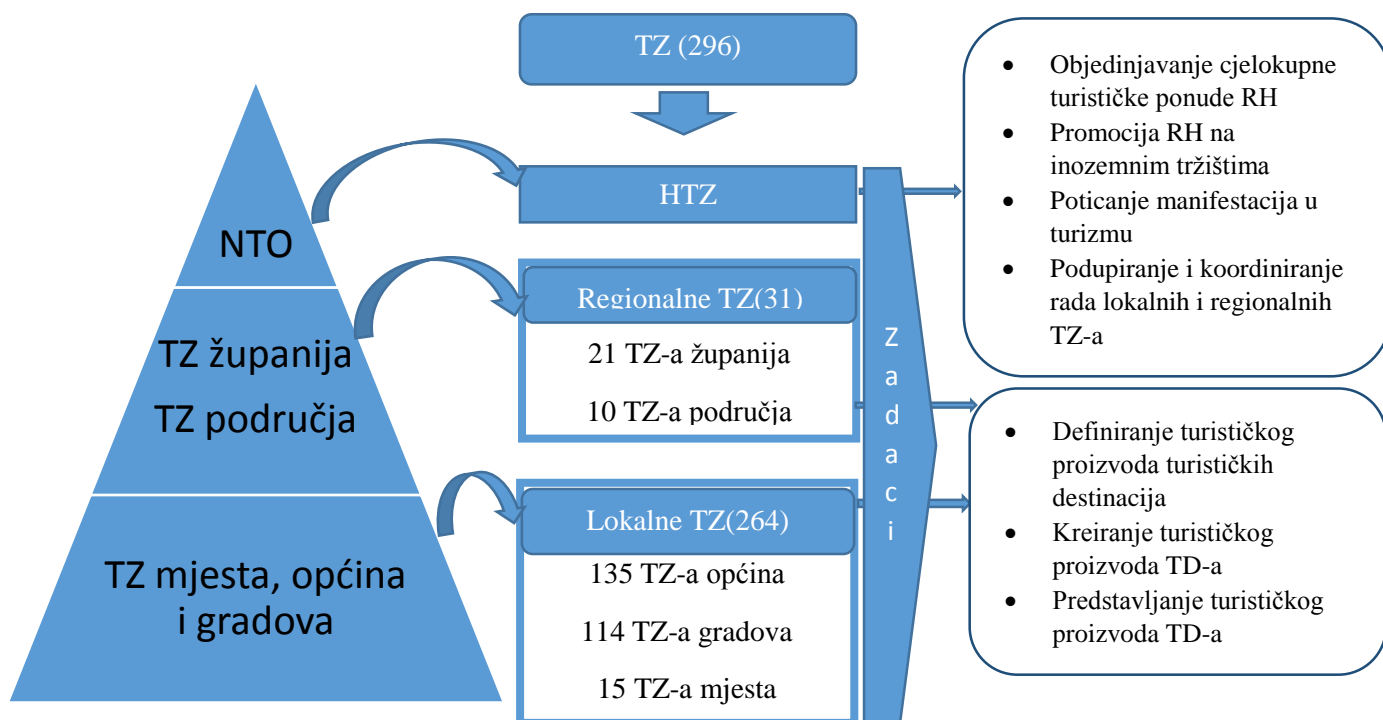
TZ (296)

NTO

TZ županija
TZ područja

TZ mjesta, općina i gradova

HTZ

Regionalne TZ(31)

21 TZ-a županija

10 TZ-a područja

Lokalne TZ(264)

135 TZ-a općina

114 TZ-a gradova

15 TZ-a mjesta

Zadaci

- Objedinjavanje cjelokupne turističke ponude RH
- Promocija RH na inozemnim tržištima
- Poticanje manifestacija u turizmu
- Podupiranje i koordiniranje rada lokalnih i regionalnih TZ-a

- Definiranje turističkog proizvoda turističkih destinacija
- Kreiranje turističkog proizvoda TD-a
- Predstavljanje turističkog proizvoda TD-a